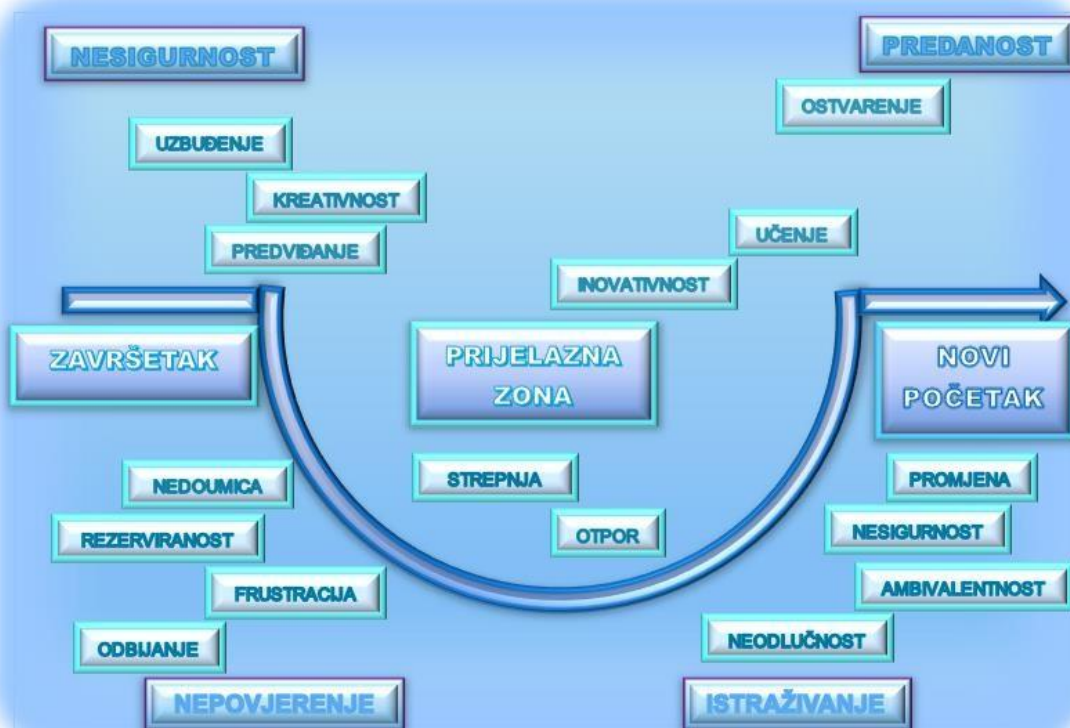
NESIGURNOST

PREDANOST

OSTVARENJE

UZBUĐENJE

KREATIVNOST

PREDVIĐANJE

UČENJE

INOVATIVNOST

ZAVRŠETAK

PRIJELAZNA ZONA

NOVI POČETAK

NEDOUMICA

STREPNJA

PROMJENA

REZERVIRANOST

OTPOR

NESIGURNOST

FRUSTRACIJA

AMBIVALENTNOST

ODBIJANJE

NEODLUČNOST

NEPOVJERENJE

ISTRAŽIVANJE